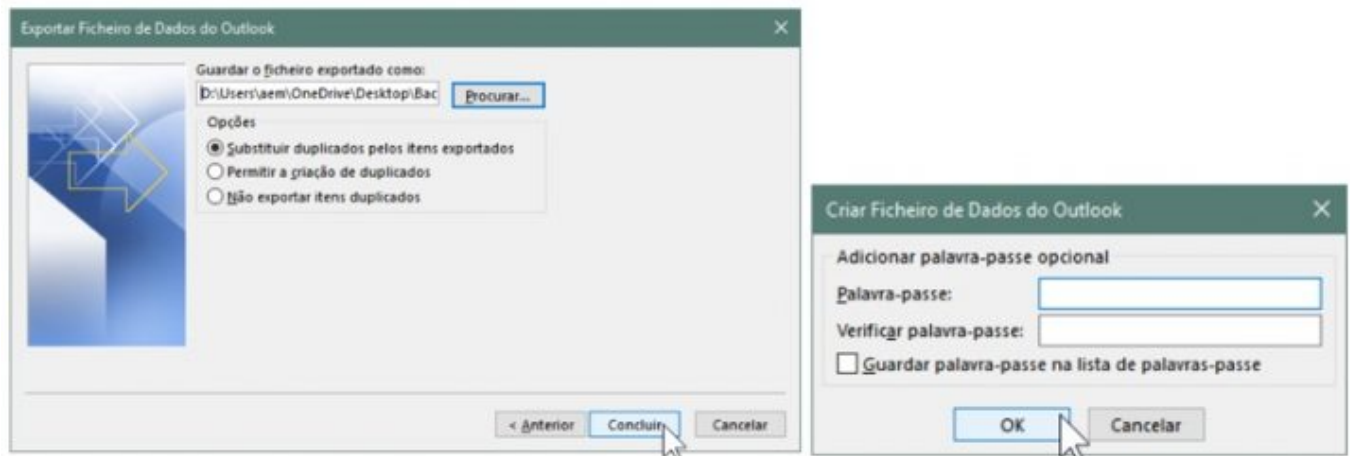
Exportar Ficheiro de Dados do Outlook

Guardar o ficheiro exportado como:

D:\Users\aem\OneDrive\Desktop\Bac

Procurar...

Opções

Substituir duplicados pelos itens exportados

Permitir a criação de duplicados

Não exportar itens duplicados

< Anterior

Concluir

Cancelar

Criar Ficheiro de Dados do Outlook

Adicionar palavra-passe opcional

Palavra-passe:

Verificar palavra-passe:

Guardar palavra-passe na lista de palavras-passe

OK

Cancelar